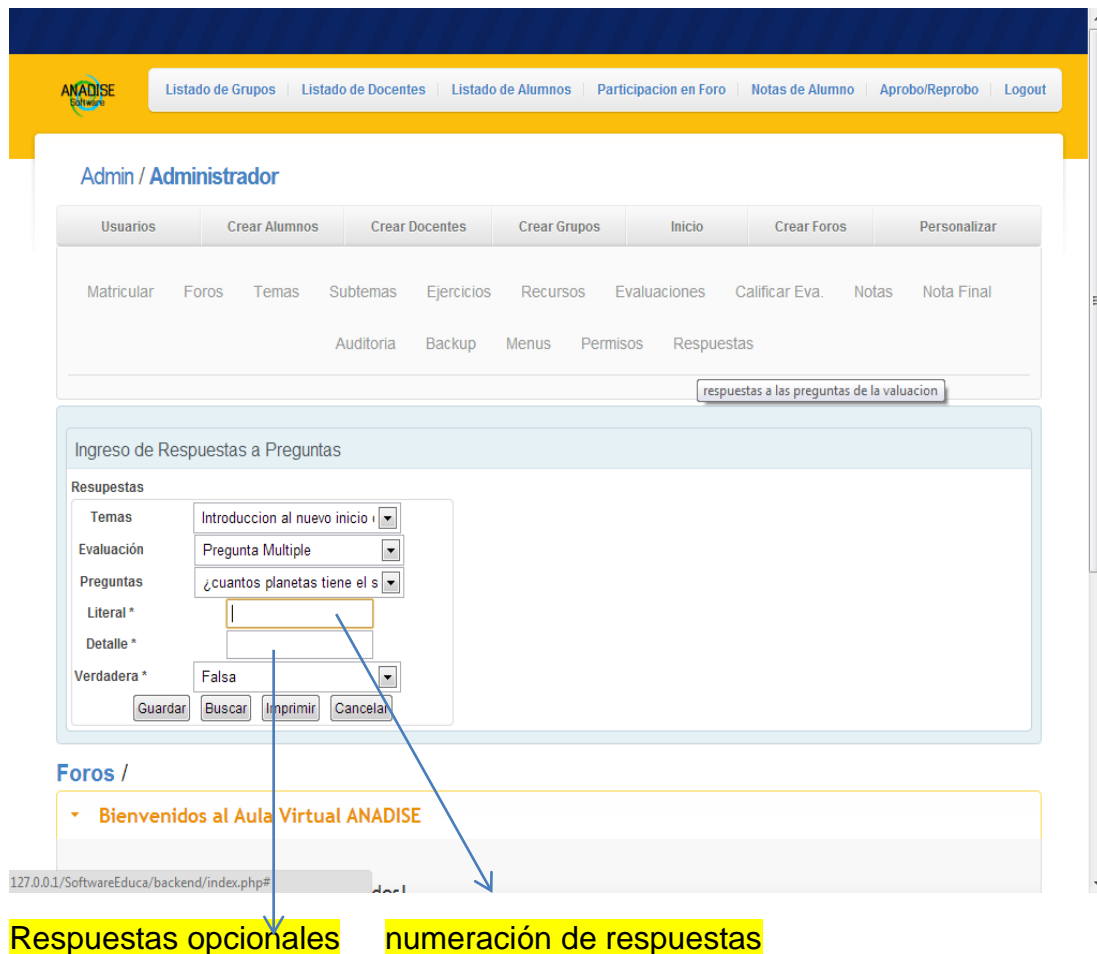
ANADISE Software

Listado de Grupos | Listado de Docentes | Listado de Alumnos | Participacion en Foro | Notas de Alumno | Aprobo/Reprobo | Logout

Admin / Administrador

| Usuarios | Crear Alumnos | Crear Docentes | Crear Grupos | Inicio | Crear Foros | Personalizar |
|---|---|---|---|---|---|---|

Matricular Foros Temas Subtemas Ejercicios Recursos Evaluaciones Calificar Eva. Notas Nota Final

Auditoria Backup Menus Permisos Respuestas

respuestas a las preguntas de la valuacion

Ingreso de Respuestas a Preguntas

Resupestas

Temas Introduccion al nuevo inicio

Evaluación Pregunta Multiple

Preguntas ¿cuantos planetas tiene el s

Literal *

Detalle *

Verdadera * Falsa

Guardar Buscar Imprimir Cancelar

Foros /

Bienvenidos al Aula Virtual ANADISE

127.0.0.1/SoftwareEduca/backend/index.php#

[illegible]dos!

Respuestas opcionales numeración de respuestas